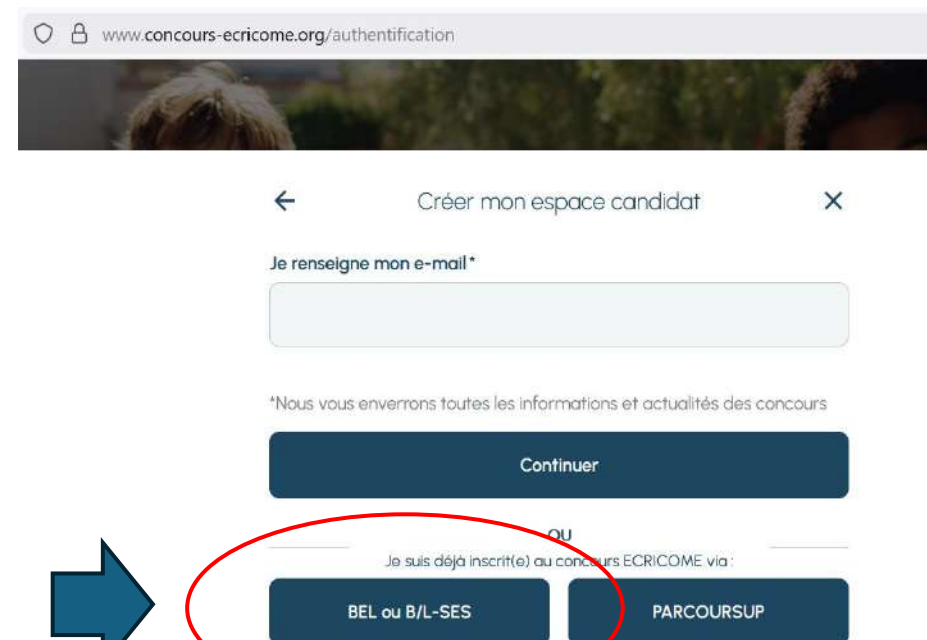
www.concours-ecricome.org/authentification

←

Créer mon espace candidat

×

Je renseigne mon e-mail*

*Nous vous enverrons toutes les informations et actualités des concours

Continuer

OU

Je suis déjà inscrit(e) au concours ECRICOME via :

BEL ou B/L-SES

PARCOURSUP